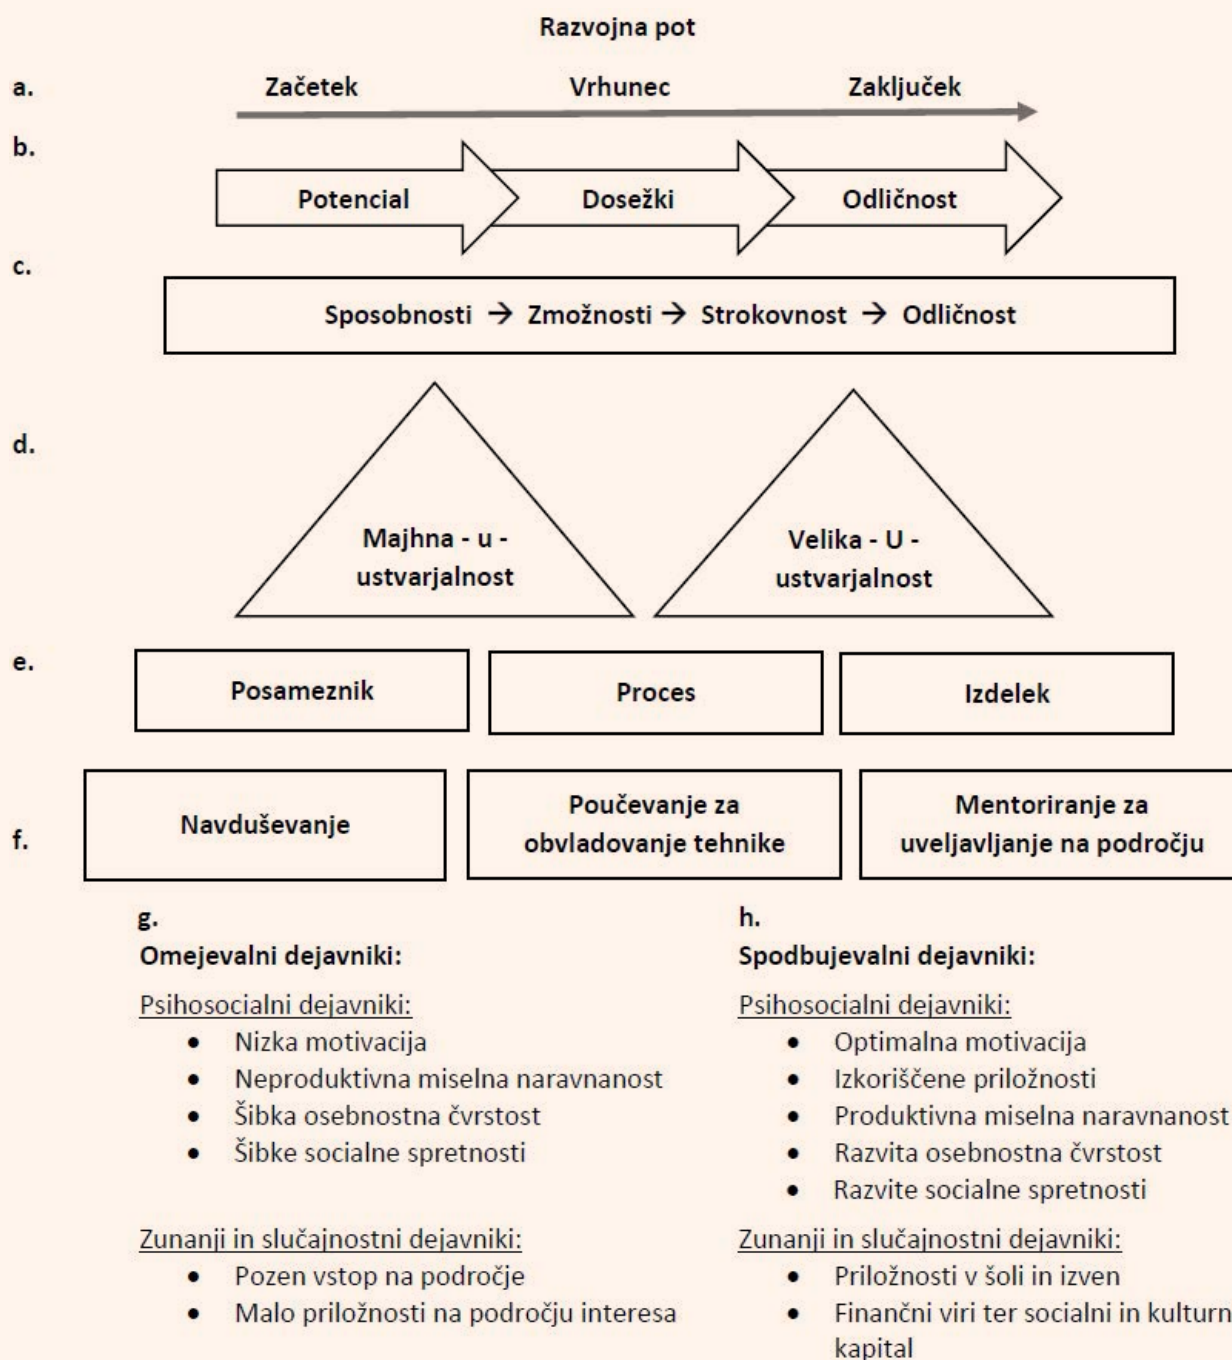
Razvojna pot

a. Začetek Vrhunec Zaključek

b. Potencial Dosežki Odličnost

c. Sposobnosti → Zmožnosti → Strokovnost → Odličnost

d. Majhna - u - ustvarjalnost Velika - U - ustvarjalnost

e. Posameznik Proces Izdelek

f. Navduševanje Poučevanje za obvladovanje tehnike Mentoriranje za uveljavljanje na področju

g.
Omejevalni dejavniki:

Psihosocialni dejavniki:
- Nizka motivacija
- Neproduktivna miselna naravnanost
- Šibka osebnostna čvrstost
- Šibke socialne spretnosti

Zunanji in slučajnostni dejavniki:
- Pozen vstop na področje
- Malo priložnosti na področju interesa

h.
Spodbujevalni dejavniki:

Psihosocialni dejavniki:
- Optimalna motivacija
- Izkoriščene priložnosti
- Produktivna miselna naravnanost
- Razvita osebnostna čvrstost
- Razvite socialne spretnosti

Zunanji in slučajnostni dejavniki:
- Priložnosti v šoli in izven
- Finančni viri ter socialni in kulturn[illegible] kapital